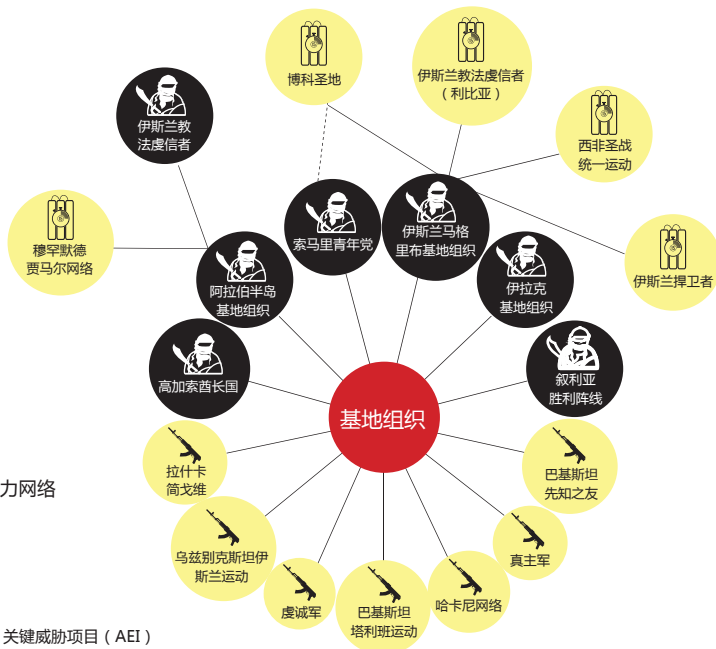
博科圣地

伊斯兰教法虔信者
（利比亚）

西非圣战统一运动

伊斯兰教法虔信者

穆罕默德贾马尔网络

索马里青年党

伊斯兰马格里布基地组织

伊斯兰捍卫者

阿拉伯半岛基地组织

伊拉克基地组织

高加索酋长国

叙利亚胜利阵线

基地组织

力网络

拉什卡简戈维

巴基斯坦先知之友

乌兹别克斯坦伊斯兰运动

真主军

虔诚军

巴基斯坦塔利班运动

哈卡尼网络

关键威胁项目（AEI）